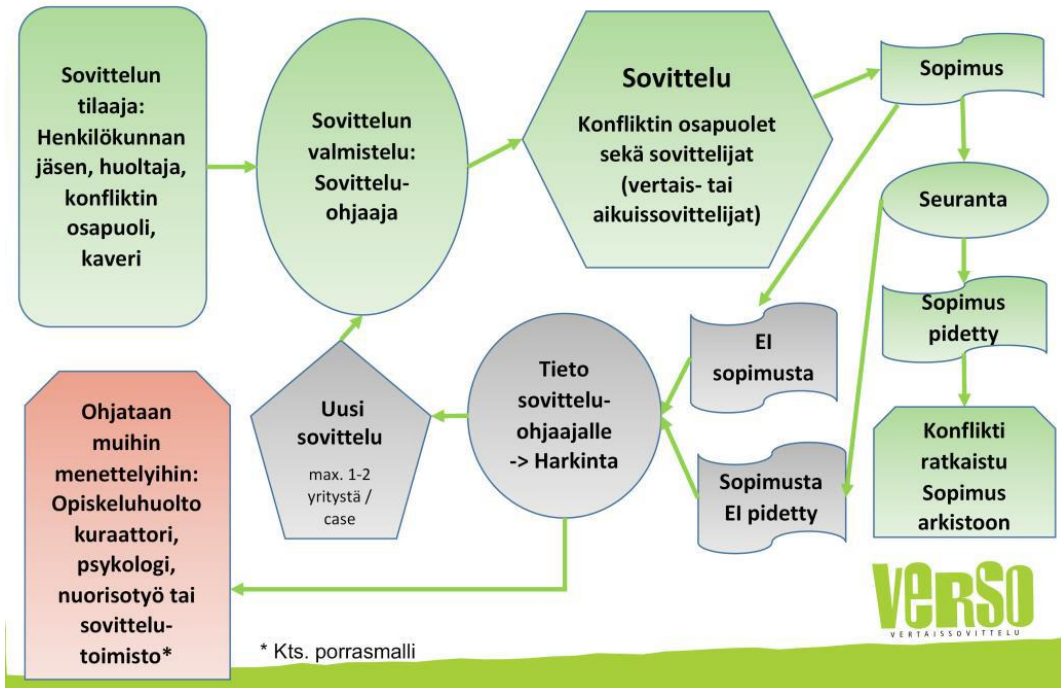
Sovittelun tilaaja: Henkilökunnan jäsen, huoltaja, konfliktin osapuoli, kaveri

Sovittelun valmistelu: Sovitteluohjaaja

Sovittelu

Konfliktin osapuolet sekä sovittelijat (vertais- tai aikuissovittelijat)

Sopimus

Seuranta

Sopimus pidetty

Konflikti ratkaistu Sopimus arkistoon

EI sopimusta

Sopimusta EI pidetty

Tieto sovitteluohjaajalle -> Harkinta

Uusi sovittelu

max. 1-2 yritystä / case

Ohjataan muihin menettelyihin: Opiskeluhuolto kuraattori, psykologi, nuorisotyö tai sovittelutoimisto*

* Kts. porrasmalli

VERSO
VERTAISSOVITTELU